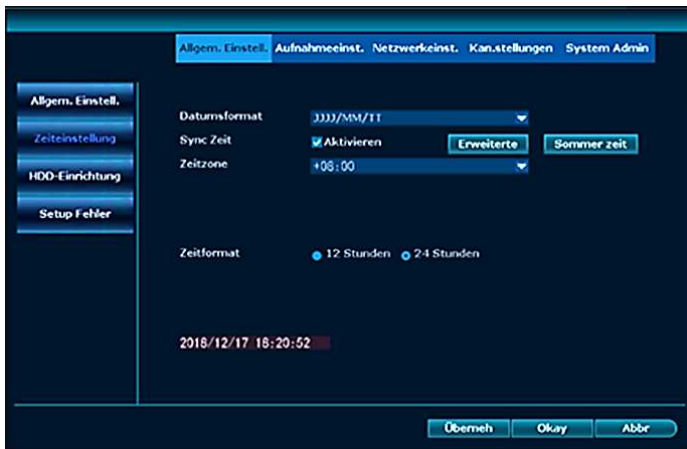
Allgem. Einstell. Aufnahmeeinst. Netzwerkeinst. Kan.stellungen System Admin

Allgem. Einstell.
Zeiteinstellung
HDD-Einrichtung
Setup Fehler

Datumsformat JJJJ/MM/TT
Sync Zeit Aktivieren Erweiterte Sommer zeit
Zeitzone +08:00

Zeitformat 12 Stunden 24 Stunden

2018/12/17 18:20:52

Übemeh Okay Abbr